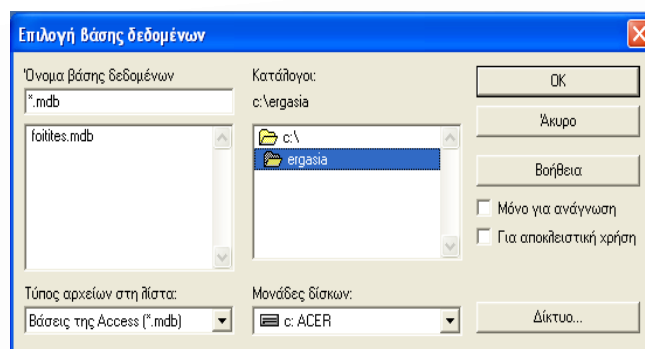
Επιλογή βάσης δεδομένων

Όνομα βάσης δεδομένων

*.mdb

foitites.mdb

Κατάλογοι:

c:\ergasia

c:\

ergasia

OK

Άκυρο

Βοήθεια

Μόνο για ανάγνωση

Για αποκλειστική χρήση

Τύπος αρχείων στη λίστα:

Βάσεις της Access (*.mdb)

Μονάδες δίσκων:

c: ACER

Δίκτυο...